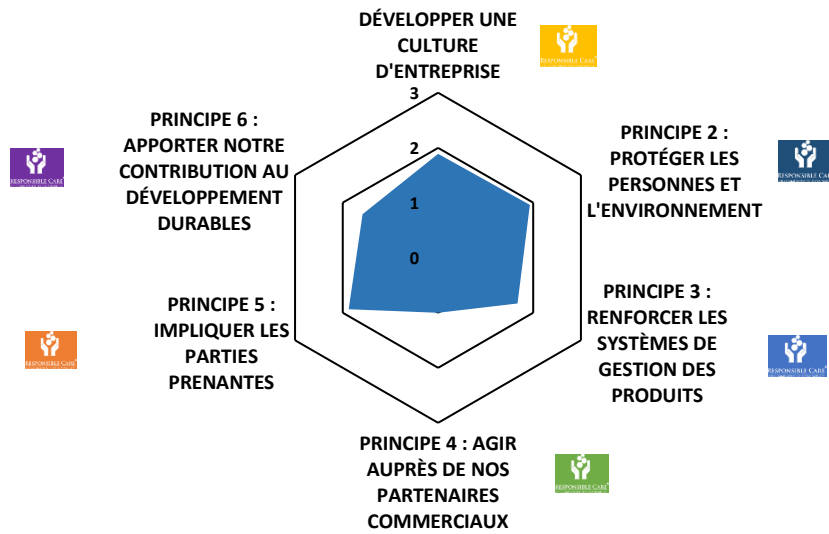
DÉVELOPPER UNE CULTURE D'ENTREPRISE

RESPONSIBLE CARE

3

2

1

0

PRINCIPE 2 : PROTÉGER LES PERSONNES ET L'ENVIRONNEMENT

RESPONSIBLE CARE

PRINCIPE 3 : RENFORCER LES SYSTÈMES DE GESTION DES PRODUITS

RESPONSIBLE CARE

PRINCIPE 4 : AGIR AUPRÈS DE NOS PARTENAIRES COMMERCIAUX

RESPONSIBLE CARE

PRINCIPE 5 : IMPLIQUER LES PARTIES PRENANTES

RESPONSIBLE CARE

PRINCIPE 6 : APPORTER NOTRE CONTRIBUTION AU DÉVELOPPEMENT DURABLES

RESPONSIBLE CARE